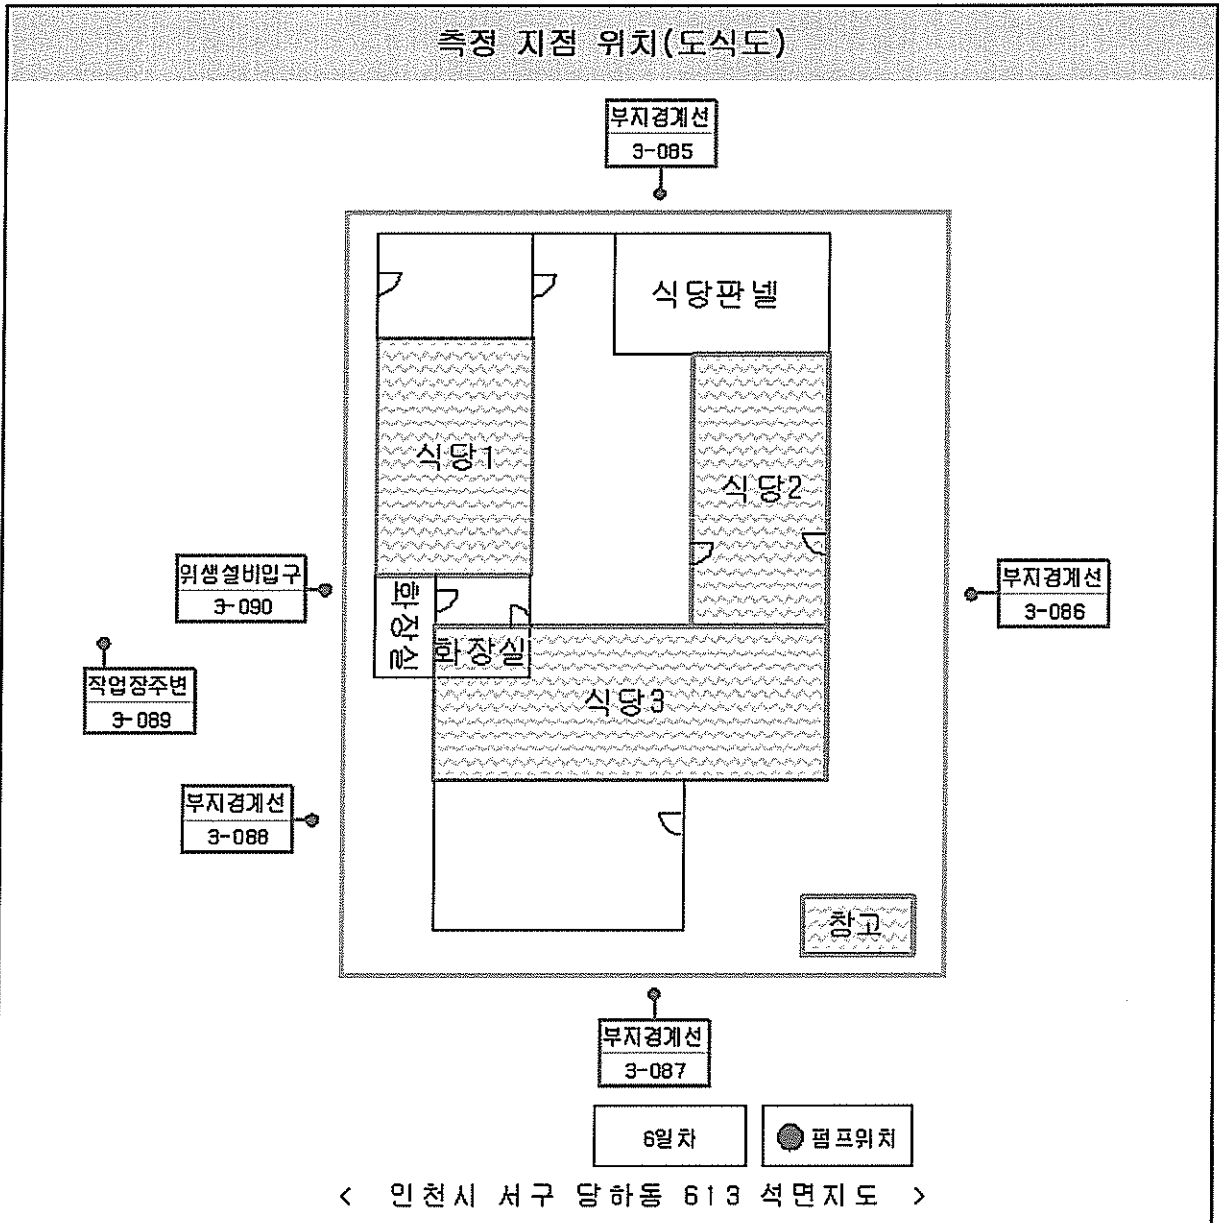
측정 지점 위치(도식도)

부지경계선
3-085

식당판넬

식당1

식당2

위생설비입구
3-090

부지경계선
3-086

화장실

화장실

작업장주변
3-089

식당3

부지경계선
3-088

창고

부지경계선
3-087

6일차

펌프위치

< 인천시 서구 당하동 613 석면지도 >